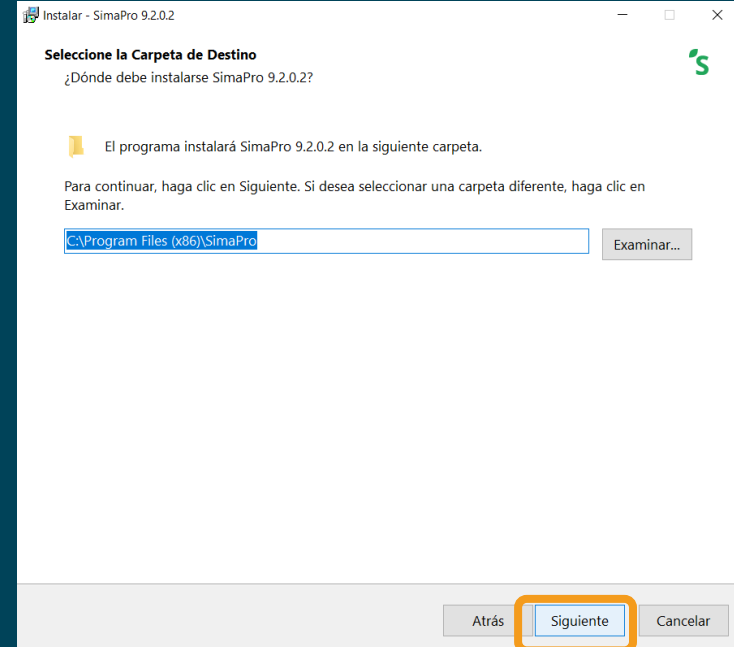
Instalar - SimaPro 9.2.0.2

Seleccione la Carpeta de Destino
¿Dónde debe instalarse SimaPro 9.2.0.2?

El programa instalará SimaPro 9.2.0.2 en la siguiente carpeta.

Para continuar, haga clic en Siguiente. Si desea seleccionar una carpeta diferente, haga clic en Examinar.

C:\Program Files (x86)\SimaPro

Examinar...

Atrás

Siguiente

Cancelar